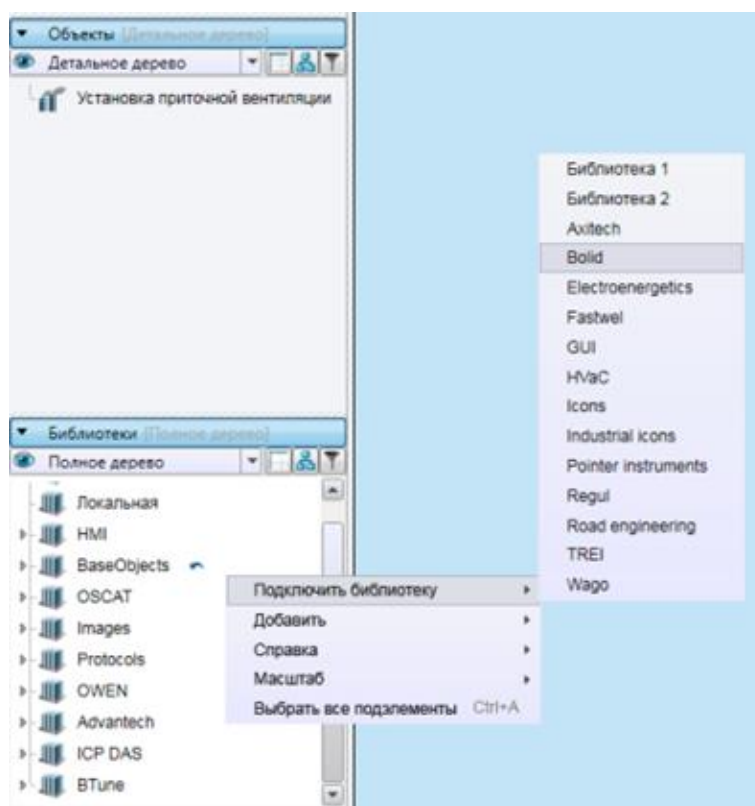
Объекты [Детальное дерево]
Детальное дерево
Установка приточной вентиляции

Библиотеки [Полное дерево]
Полное дерево
Локальная
HMI
BaseObjects
OSCAT
Images
Protocols
OWEN
Advantech
ICP DAS
BTune

Подключить библиотеку
Добавить
Справка
Масштаб
Выбрать все подэлементы Ctrl+A

Библиотека 1
Библиотека 2
Axitech
Bolid
Electroenergetics
Fastwel
GUI
HVaC
Icons
Industrial icons
Pointer instruments
Regul
Road engineering
TREI
Wago